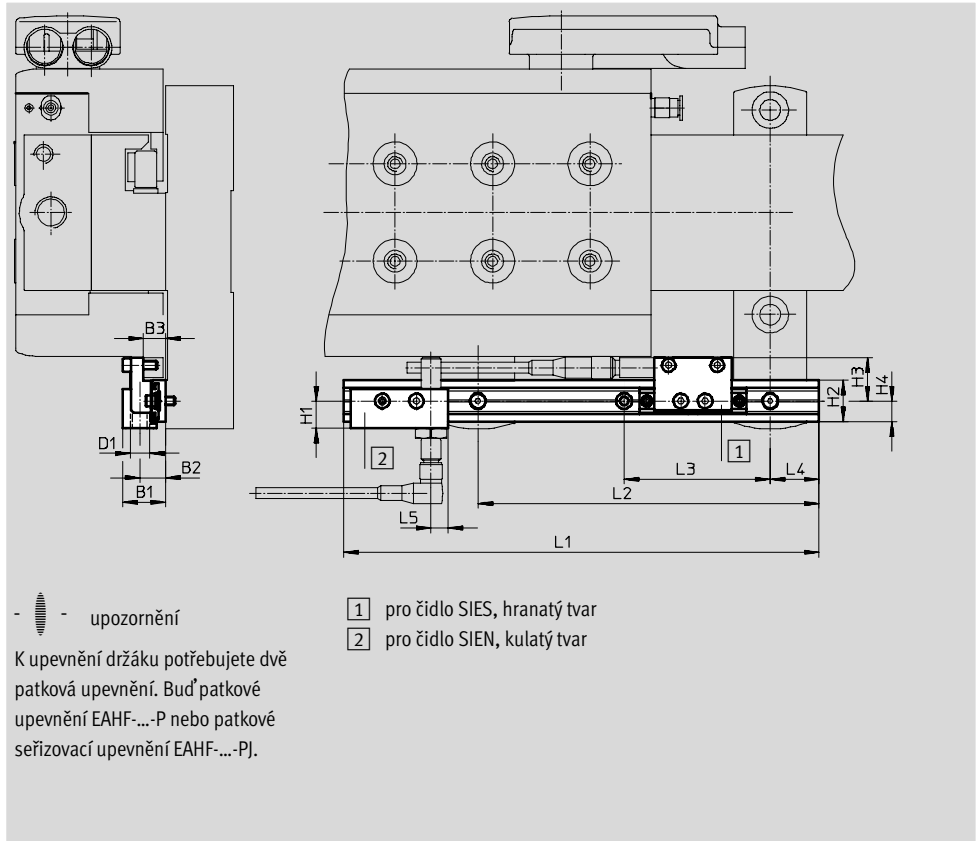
B3
D1
B2
B1
H1
2
L5
1
L3
L4
L2
L1
H2
H3
H4

- upozornění

K upevnění držáku potřebujete dvě patková upevnění. Buď patkové upevnění EAHF-...-P nebo patkové seřizovací upevnění EAHF-...-PJ.

1 pro čidlo SIES, hranatý tvar
2 pro čidlo SIEN, kulatý tvar